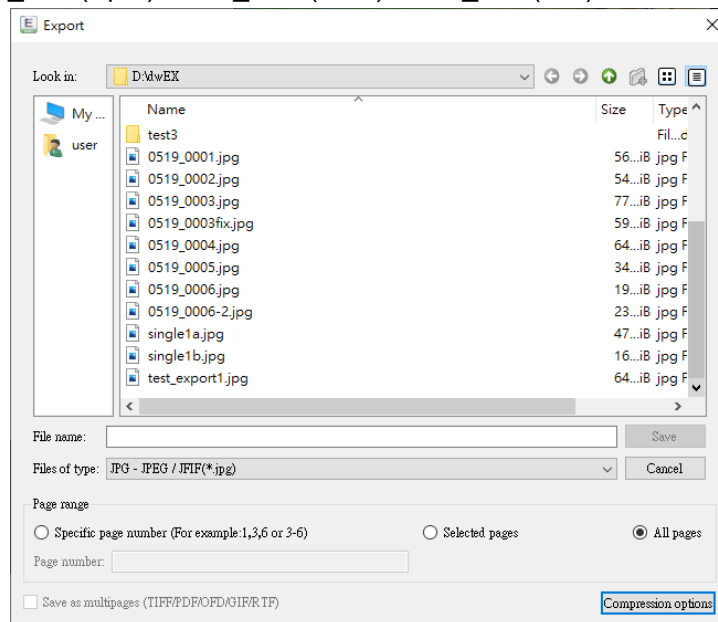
Export

Look in: D:\dwEX

My ...
user

| Name | Size | Type |
|---|---|---|
| test3 | | Fil...d |
| 0519_0001.jpg | 56...iB | jpg F |
| 0519_0002.jpg | 54...iB | jpg F |
| 0519_0003.jpg | 77...iB | jpg F |
| 0519_0003fix.jpg | 59...iB | jpg F |
| 0519_0004.jpg | 64...iB | jpg F |
| 0519_0005.jpg | 34...iB | jpg F |
| 0519_0006.jpg | 19...iB | jpg F |
| 0519_0006-2.jpg | 23...iB | jpg F |
| single1a.jpg | 47...iB | jpg F |
| single1b.jpg | 16...iB | jpg F |
| test_export1.jpg | 64...iB | jpg F |

File name:
Save

Files of type: JPG - JPEG / JFIF(*.jpg)
Cancel

Page range
Specific page number (For example:1,3,6 or 3-6)
Selected pages
All pages
Page number:

Save as multipages (TIFF/PDF/OFD/GIF/RTF)
Compression options